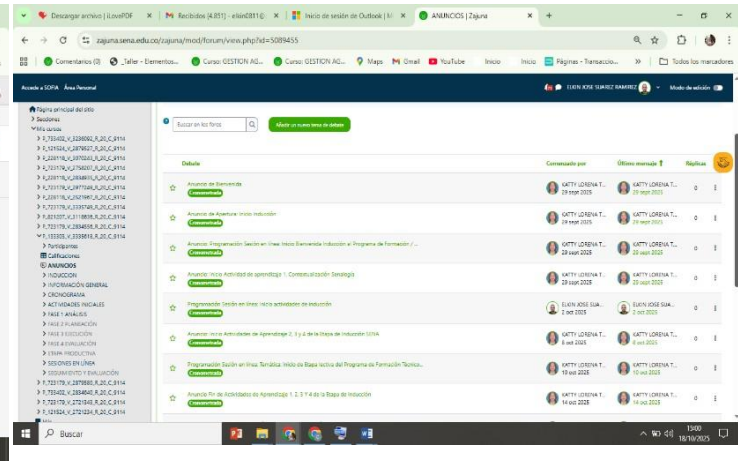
Descargar archivo | iLovePDF | Recibidos (4.831) - elkin0810@ | Inicio de sesión de Outlook | M | ANUNCIOS | Zajuna

zajuna.sena.edu.co/zajuna/mod/forum/view.php?id=5089455

Comentarios (0) | _Taller - Elementos... | Curso: GESTION AG... | Curso: GESTION AG... | Maps | Gmail | YouTube | Inicio | Inicio | Páginas - Transacció... | » | Todos los marcadores

Acceder a SOFIA Área Personal

ELKIN JOSE SUAREZ RAMIREZ | Modo de edición

Página principal del sitio
> Sesiones
Mis cursos
> F_733402_V_3336092_R_20_C_9114
> F_121524_V_2876527_R_20_C_9114
> F_229118_V_3370343_R_20_C_9114
> F_723179_V_2756207_R_20_C_9114
> F_229118_V_2864805_R_20_C_9114
> F_723179_V_2977249_R_20_C_9114
> F_229118_V_2521967_R_20_C_9114
> F_723179_V_3335765_R_20_C_9114
> F_821207_V_3118836_R_20_C_9114
> F_723179_V_2834505_R_20_C_9114
> F_133303_V_3338816_R_20_C_9114
> Participantes
Calificaciones
ANUNCIOS
> INDUCCION
> INFORMACIÓN GENERAL
> CRONOGRAMA
> ACTIVIDADES INICIALES
> FASE 1 ANÁLISIS
> FASE 2 PLANEACIÓN
> FASE 3 EJECUCIÓN
> FASE 4 EVALUACIÓN
> ETAPA PRODUCTIVA
> SESIONES EN LÍNEA
> SEGUIMIENTO Y EVALUACIÓN
> F_723179_V_2979580_R_20_C_9114
> F_733402_V_2854540_R_20_C_9114
> F_723179_V_2721848_R_20_C_9114
> F_121524_V_2721234_R_20_C_9114

Buscar en los foros | Añadir un nuevo tema de debate

| Debate | Comenzado por | Último mensaje | Réplicas |
|---|---|---|---|
| Anuncio de Bienvenida Conversación | KATTY LORENA T... 29 sept 2025 | KATTY LORENA T... 29 sept 2025 | 0 |
| Anuncio de Apertura: Inicio Inducción Conversación | KATTY LORENA T... 29 sept 2025 | KATTY LORENA T... 29 sept 2025 | 0 |
| Anuncio: Programación Sesión en línea: Inicio Bienvenida Inducción al Programa de Formación / ... Conversación | KATTY LORENA T... 29 sept 2025 | KATTY LORENA T... 29 sept 2025 | 0 |
| Anuncio: Inicio Actividad de aprendizaje 1: Contextualización Senalogía Conversación | KATTY LORENA T... 29 sept 2025 | KATTY LORENA T... 29 sept 2025 | 0 |
| Programación Sesión en línea: Inicio actividades de inducción Conversación | ELKIN JOSE SUA... 2 oct 2025 | ELKIN JOSE SUA... 2 oct 2025 | 0 |
| Anuncio: Inicio Actividades de Aprendizaje 2, 3 y 4 de la Etapa de Inducción SENA Conversación | KATTY LORENA T... 8 oct 2025 | KATTY LORENA T... 8 oct 2025 | 0 |
| Programación Sesión en línea, Temática: Inicio de Etapa lectiva del Programa de Formación Tecnico... Conversación | KATTY LORENA T... 10 oct 2025 | KATTY LORENA T... 10 oct 2025 | 0 |
| Anuncio Fin de Actividades de Aprendizaje 1, 2, 3 Y 4 de la Etapa de Inducción Conversación | KATTY LORENA T... 14 oct 2025 | KATTY LORENA T... 14 oct 2025 | 0 |

Buscar

13:00
18/10/2025